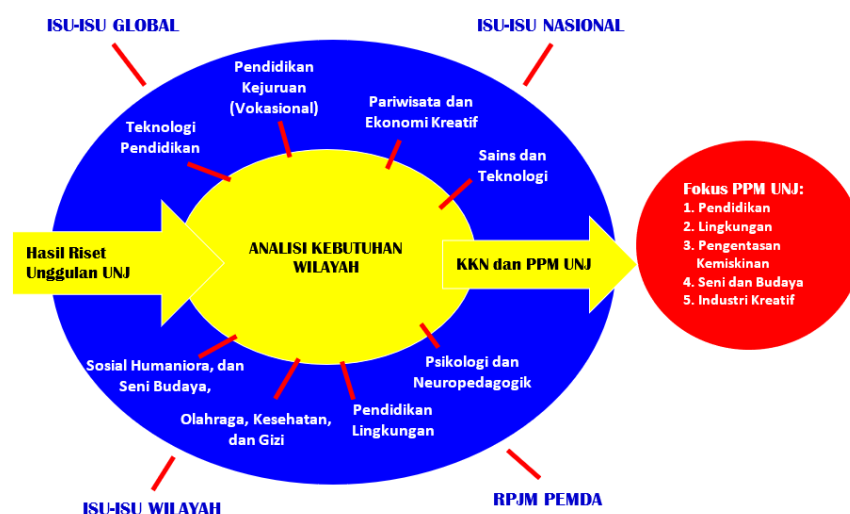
ISU-ISU GLOBAL

ISU-ISU NASIONAL

Pendidikan Kejuruan (Vokasional)

Pariwisata dan Ekonomi Kreatif

Teknologi Pendidikan

Sains dan Teknologi

Hasil Riset Unggulan UNJ

ANALISI KEBUTUHAN WILAYAH

KKN dan PPM UNJ

Fokus PPM UNJ:
1. Pendidikan
2. Lingkungan
3. Pengentasan Kemiskinan
4. Seni dan Budaya
5. Industri Kreatif

Sosial Humaniora, dan Seni Budaya,

Psikologi dan Neuropedagogik

Olahraga, Kesehatan, dan Gizi

Pendidikan Lingkungan

ISU-ISU WILAYAH

RPJM PEMDA